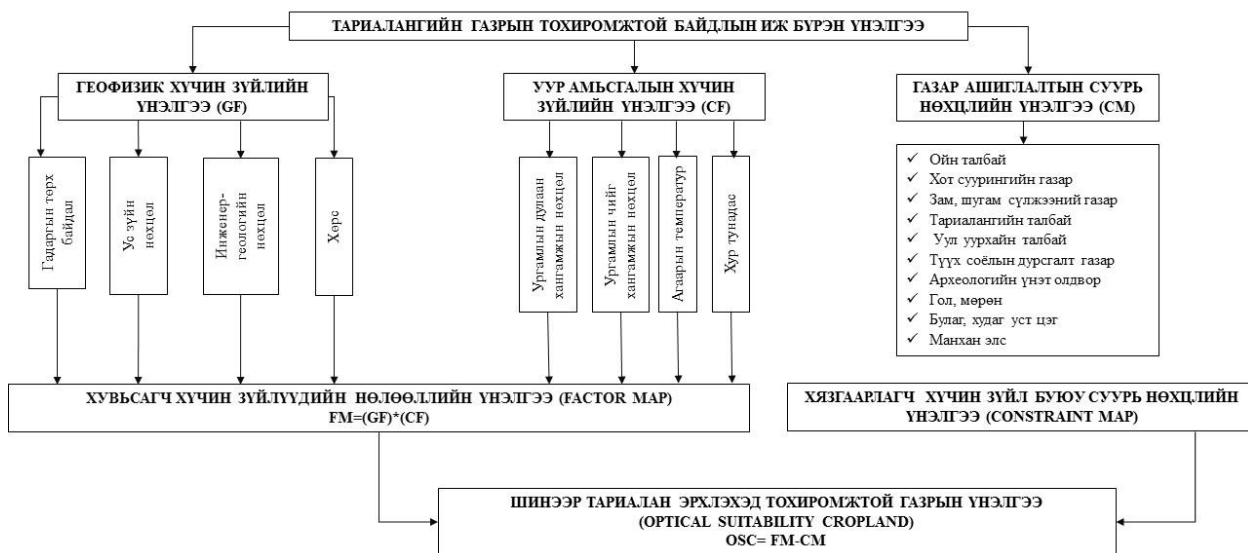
ТАРИАЛАНГИЙН ГАЗРЫН ТОХИРОМЖТОЙ БАЙДЛЫН ИЖ БҮРЭН ҮНЭЛГЭЭ

ГЕОФИЗИК ХҮЧИН ЗҮЙЛИЙН ҮНЭЛГЭЭ (GF)

Гадаргын төрх байдал

Ус зүйн нөхцөл

Инженер-геологийн нөхцөл

Хөрс

УУР АМЬСГАЛЫН ХҮЧИН ЗҮЙЛИЙН ҮНЭЛГЭЭ (CF)

Ургамлын дулаан хангамжийн нөхцөл

Ургамлын чийг хангамжийн нөхцөл

Агаарын температур

Хур тунадас

ГАЗАР АШИГЛАЛТЫН СУУРЬ НӨХЦЛИЙН ҮНЭЛГЭЭ (CM)

✓ Ойн талбай
✓ Хот суурингийн газар
✓ Зам, шугам сүлжээний газар
✓ Тариалангийн талбай
✓ Уул уурхайн талбай
✓ Түүх соёлын дурсгалт газар
✓ Археологийн үнэт олдвор
✓ Гол, мөрөн
✓ Булаг, худаг уст цэг
✓ Манхан элс

ХУВЬСАГЧ ХҮЧИН ЗҮЙЛҮҮДИЙН НӨЛӨӨЛЛИЙН ҮНЭЛГЭЭ (FACTOR MAP)
FM=(GF)*(CF)

ХЯЗГААРЛАГЧ ХҮЧИН ЗҮЙЛ БУЮУ СУУРЬ НӨХЦЛИЙН ҮНЭЛГЭЭ (CONSTRAINT MAP)

ШИНЭЭР ТАРИАЛАН ЭРХЛЭХЭД ТОХИРОМЖТОЙ ГАЗРЫН ҮНЭЛГЭЭ
(OPTICAL SUITABILITY CROPLAND)
OSC= FM-CM